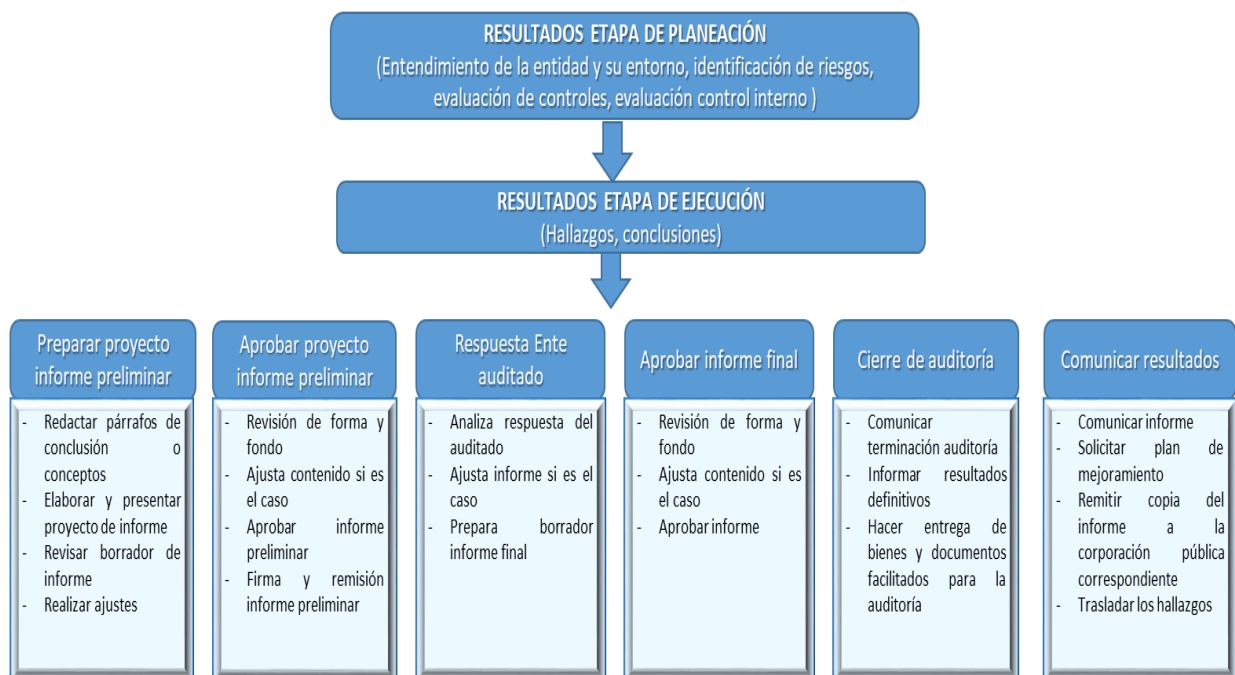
RESULTADOS ETAPA DE PLANEACIÓN
(Entendimiento de la entidad y su entorno, identificación de riesgos, evaluación de controles, evaluación control interno )

RESULTADOS ETAPA DE EJECUCIÓN
(Hallazgos, conclusiones)

Preparar proyecto informe preliminar

- Redactar párrafos de conclusión o conceptos
- Elaborar y presentar proyecto de informe
- Revisar borrador de informe
- Realizar ajustes

Aprobar proyecto informe preliminar

- Revisión de forma y fondo
- Ajusta contenido si es el caso
- Aprobar informe preliminar
- Firma y remisión informe preliminar

Respuesta Ente auditado

- Analiza respuesta del auditado
- Ajusta informe si es el caso
- Prepara borrador informe final

Aprobar informe final

- Revisión de forma y fondo
- Ajusta contenido si es el caso
- Aprobar informe

Cierre de auditoría

- Comunicar terminación auditoría
- Informar resultados definitivos
- Hacer entrega de bienes y documentos facilitados para la auditoría

Comunicar resultados

- Comunicar informe
- Solicitar plan de mejoramiento
- Remitir copia del informe a la corporación pública correspondiente
- Trasladar los hallazgos